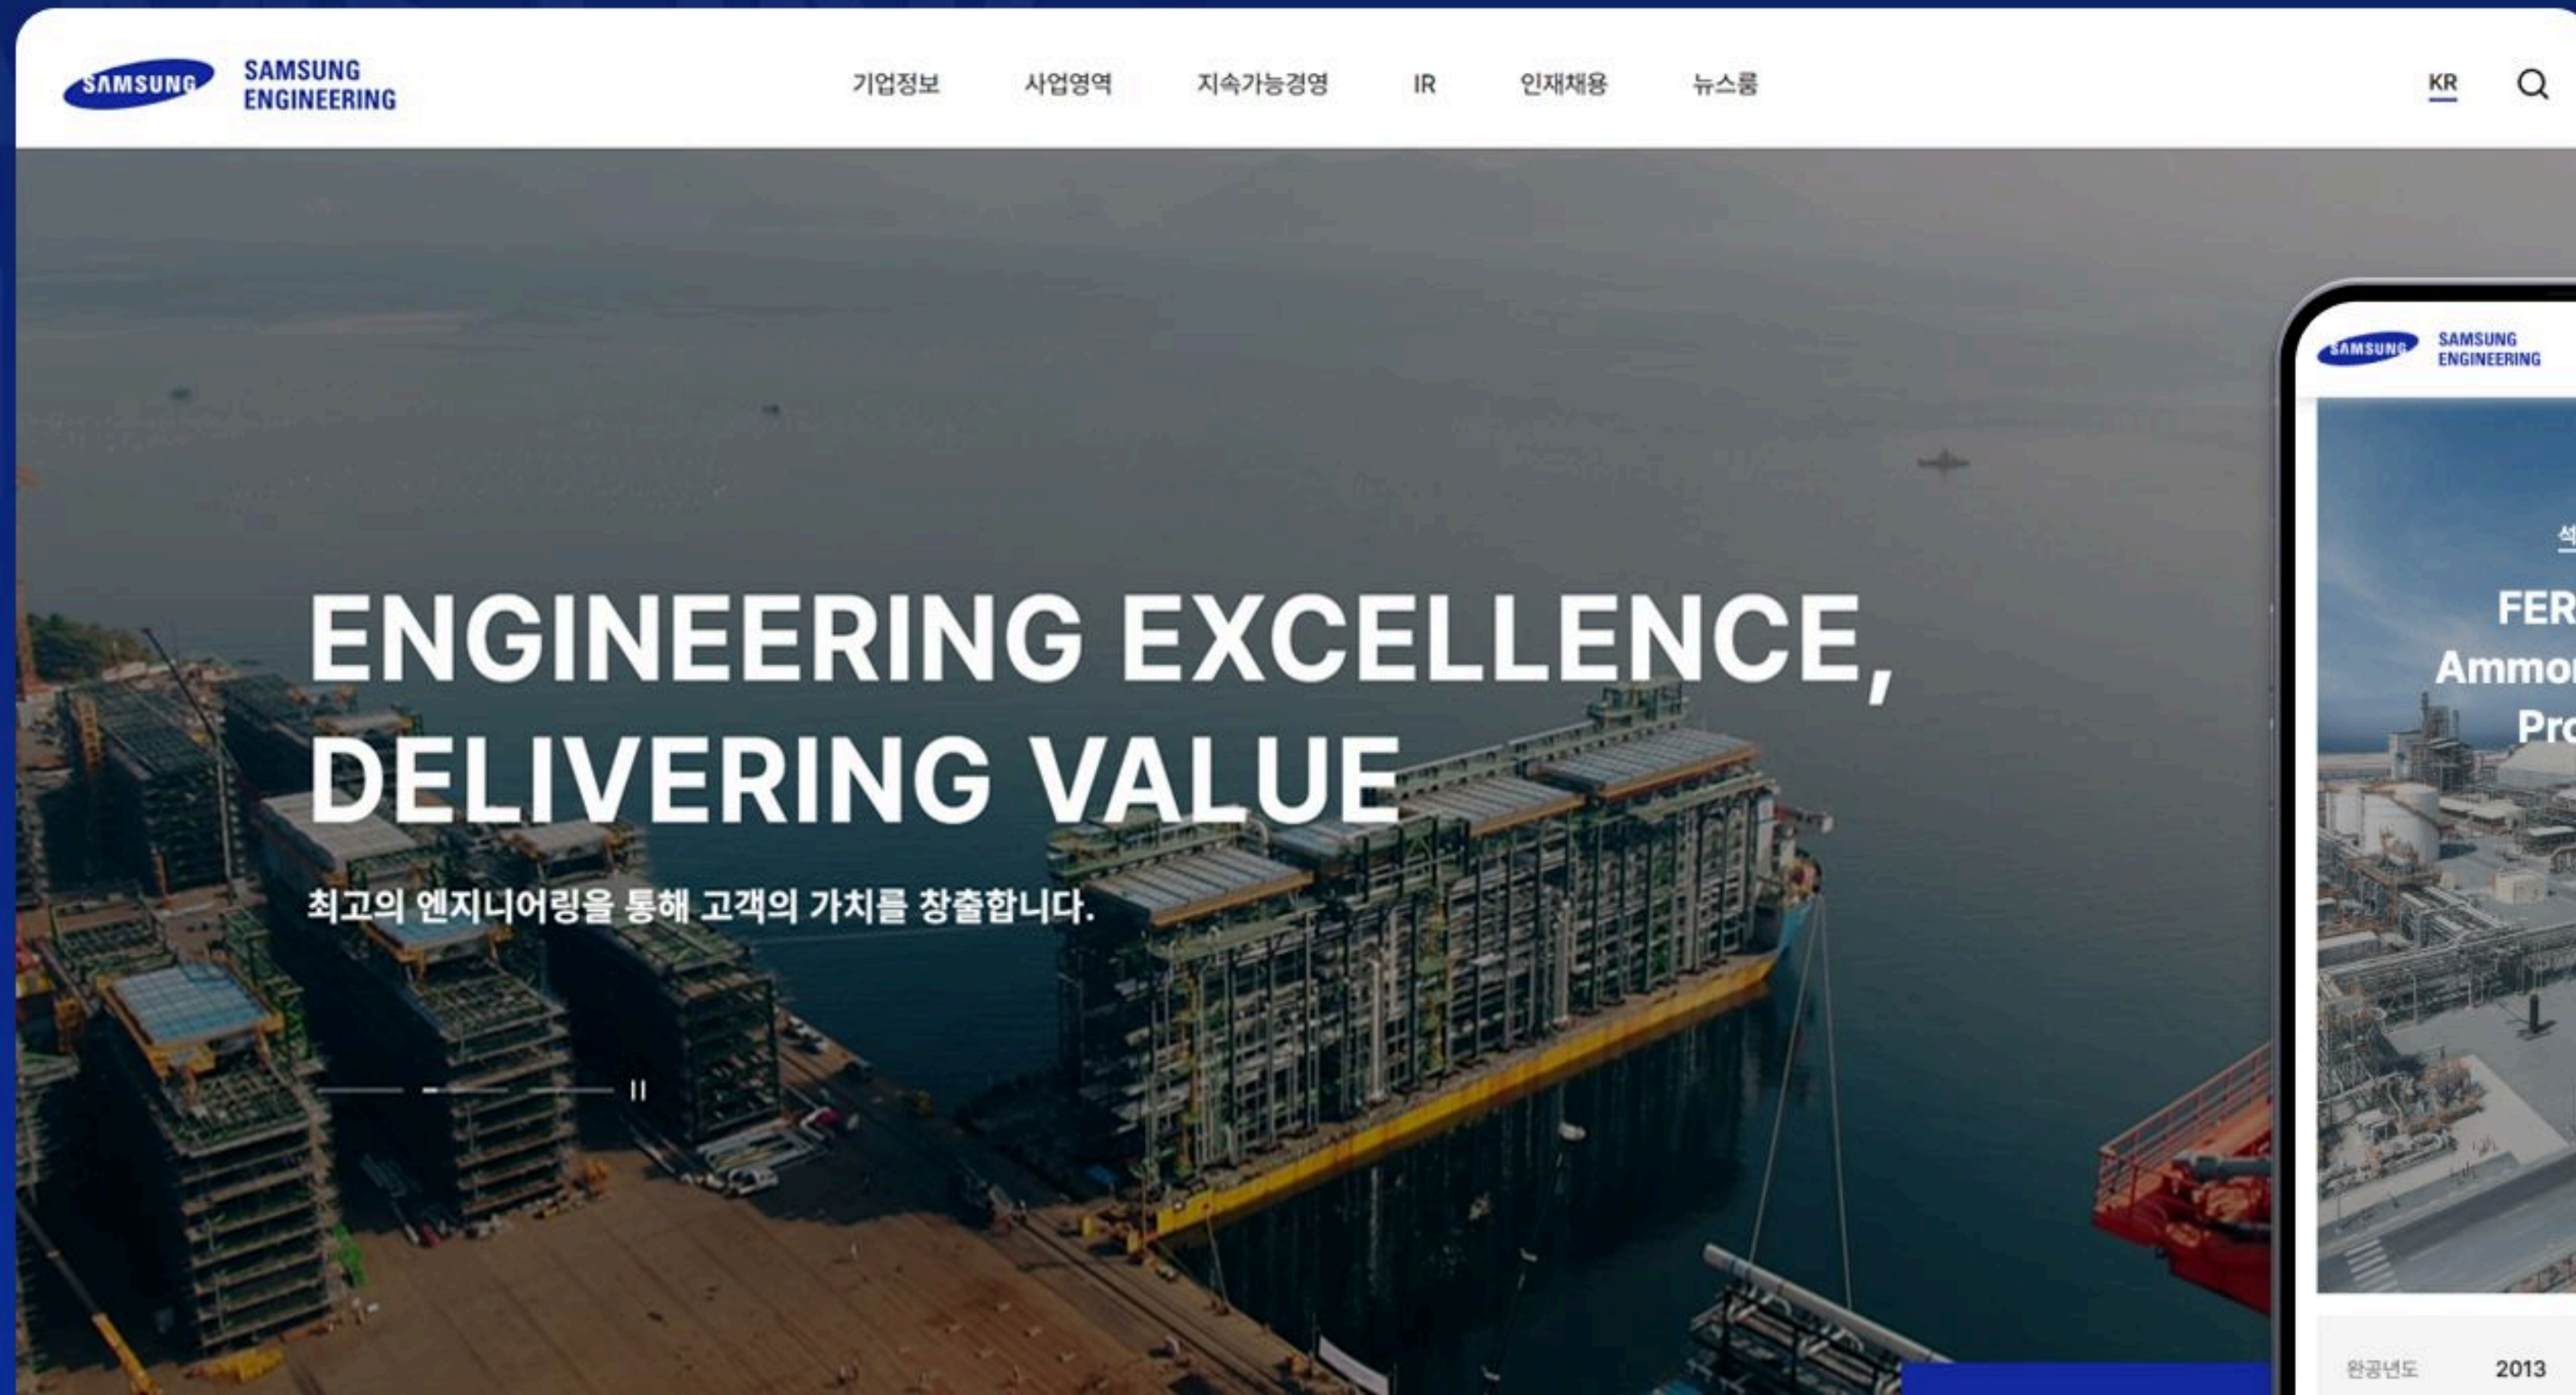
SAMSUNG SAMSUNG ENGINEERING

기업정보 사업영역 지속가능경영 IR 인재채용 뉴스룸

KR

ENGINEERING EXCELLENCE, DELIVERING VALUE

최고의 엔지니어링을 통해 고객의 가치를 창출합니다.

SAMSUNG SAMSUNG ENGINEERING

석

FER
Ammo
Pro

완공년도 2013